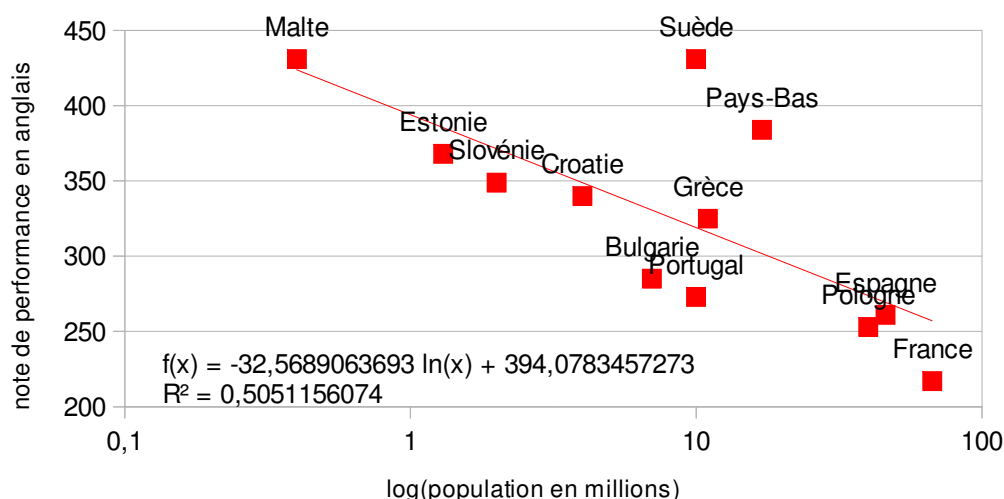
note de performance en anglais

450
400
350
300
250
200

Malte
Suède
Pays-Bas
Estonie
Slovénie
Croatie
Grèce
Bulgarie
Portugal
Espagne
Pologne
France

f(x) = -32,5689063693 ln(x) + 394,0783457273
R² = 0,5051156074

0,1
1
10
100

log(population en millions)